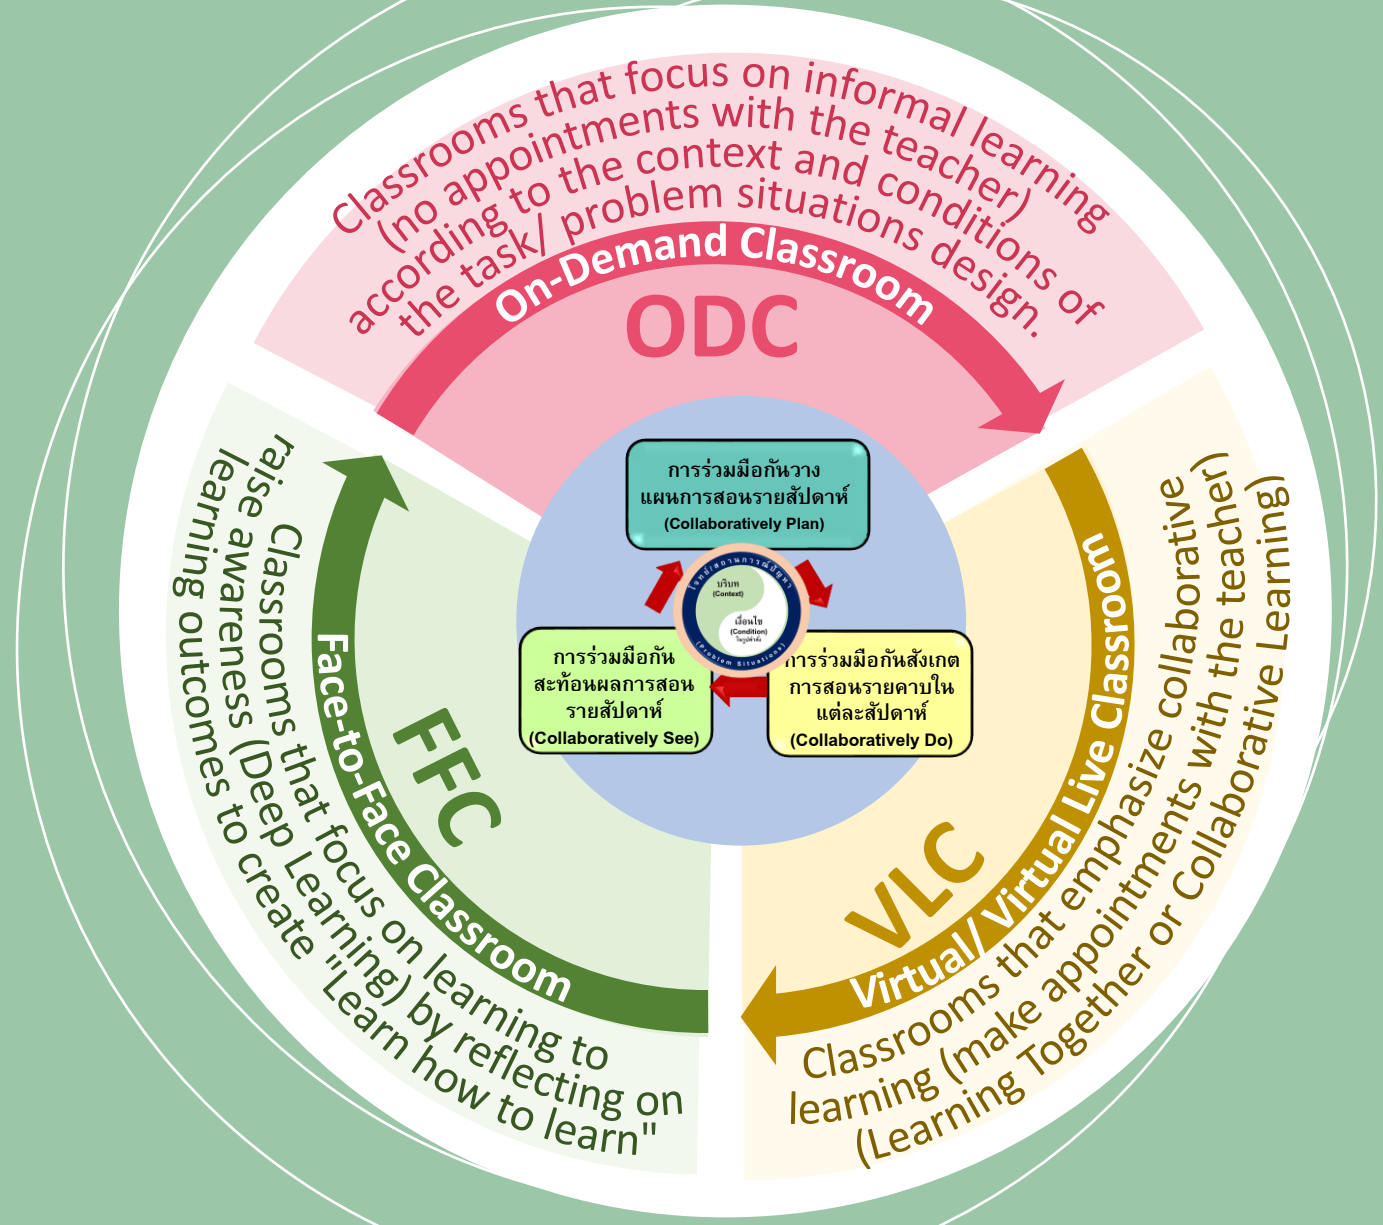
Classrooms that focus on informal learning (no appointments with the teacher) according to the context and conditions of the task/ problem situations design.

On-Demand Classroom

ODC

การร่วมมือกันวางแผนการสอนรายสัปดาห์
(Collaboratively Plan)

โจทย์/สถานการณ์ปัญหา
บริบท
(Context)
เงื่อนไข
(Condition)
(Problem Situations)

การร่วมมือกันสะท้อนผลการสอนรายสัปดาห์
(Collaboratively See)

การร่วมมือกันสังเกตการสอนรายคาบในแต่ละสัปดาห์
(Collaboratively Do)

FFC

Face-to-Face Classroom

Classrooms that focus on learning to raise awareness (Deep Learning) by reflecting on learning outcomes to create "Learn how to learn"

VLC

Virtual/ Virtual Live Classroom

Classrooms that emphasize collaborative learning (make appointments with the teacher) (Learning Together or Collaborative Learning)